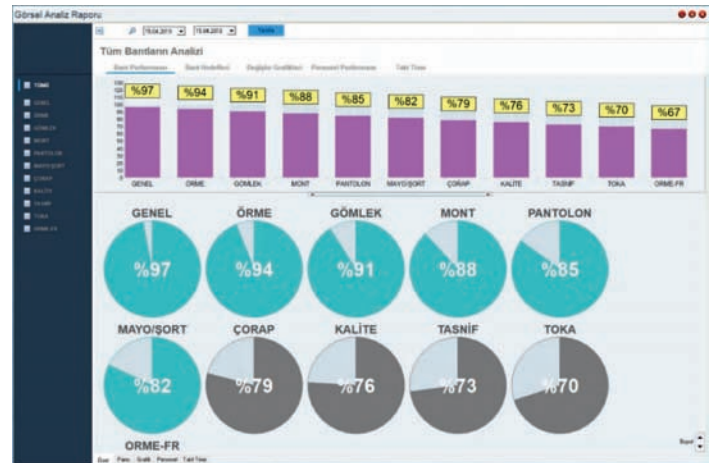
Görsel Analiz Raporu

15.04.2013 15.04.2013 Tamam

Tüm Bantların Analizi

Bant Performansı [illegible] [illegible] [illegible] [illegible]

TÜMÜ
GENEL
ÖRME
GÖMLEK
MONT
PANTOLON
MAYO/ŞORT
ÇORAP
KALİTE
TASNİF
TOKA
ORME-FR

| %97 | %94 | %91 | %88 | %85 | %82 | %79 | %76 | %73 | %70 | %67 |
|---|---|---|---|---|---|---|---|---|---|---|
| GENEL | ÖRME | GÖMLEK | MONT | PANTOLON | MAYO/ŞORT | ÇORAP | KALİTE | TASNİF | TOKA | ORME-FR |

GENEL %97
ÖRME %94
GÖMLEK %91
MONT %88
PANTOLON %85
MAYO/ŞORT %82
ÇORAP %79
KALİTE %76
TASNİF %73
TOKA %70
ORME-FR

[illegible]